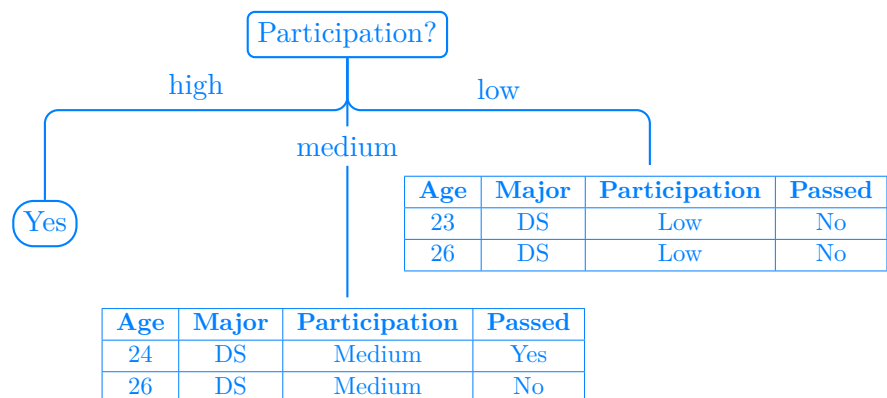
Participation?

high

low

medium

Yes

| Age | Major | Participation | Passed |
|---|---|---|---|
| 23 | DS | Low | No |
| 26 | DS | Low | No |

| Age | Major | Participation | Passed |
|---|---|---|---|
| 24 | DS | Medium | Yes |
| 26 | DS | Medium | No |